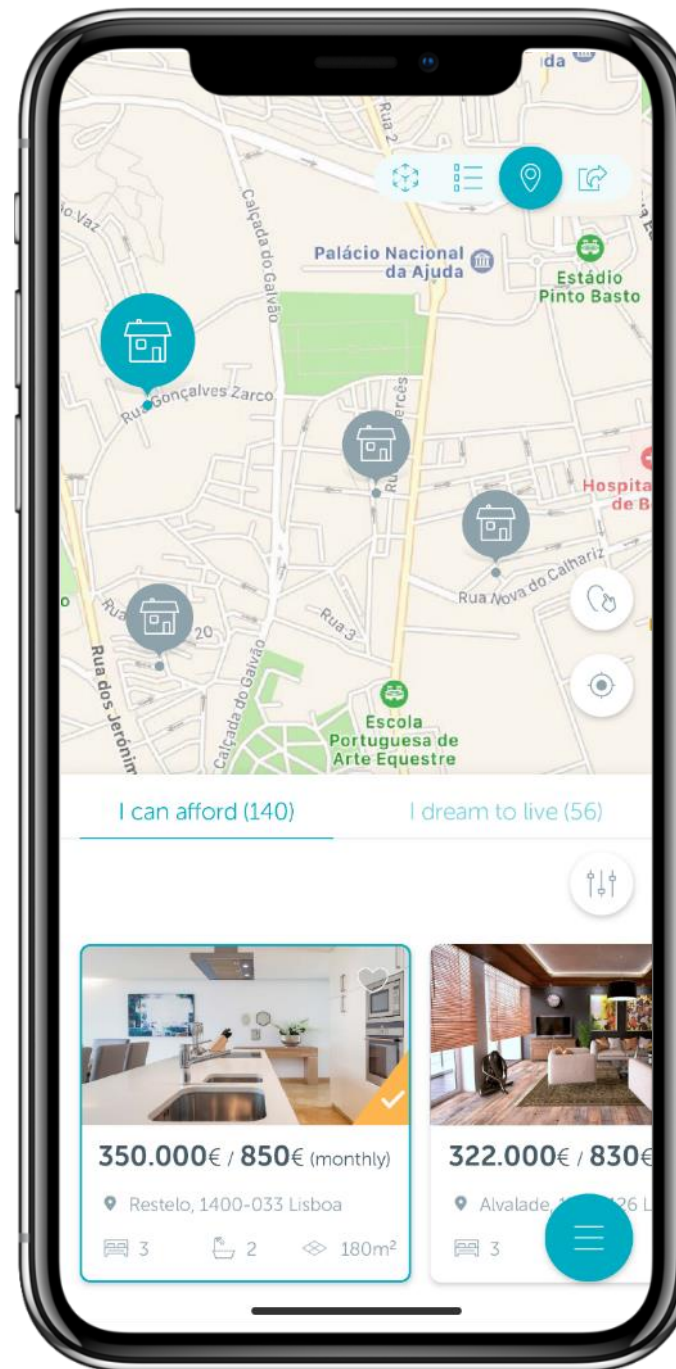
da

Rua 2

o Vaz

Calçada do Galvão

Palácio Nacional da Ajuda

Estádio Pinto Basto

Rua Gonçalves Zarco

Ru

ercês

Hospita de B

Rua Nova do Calhariz

Rua 3

20

Rua dos Jerónim

Calçada do Galvão

Escola Portuguesa de Arte Equestre

I can afford (140)

I dream to live (56)

350.000€ / 850€ (monthly)

Restelo, 1400-033 Lisboa

3 2 180m²

322.000€ / 830€

Alvalade, 1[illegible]26 L

3